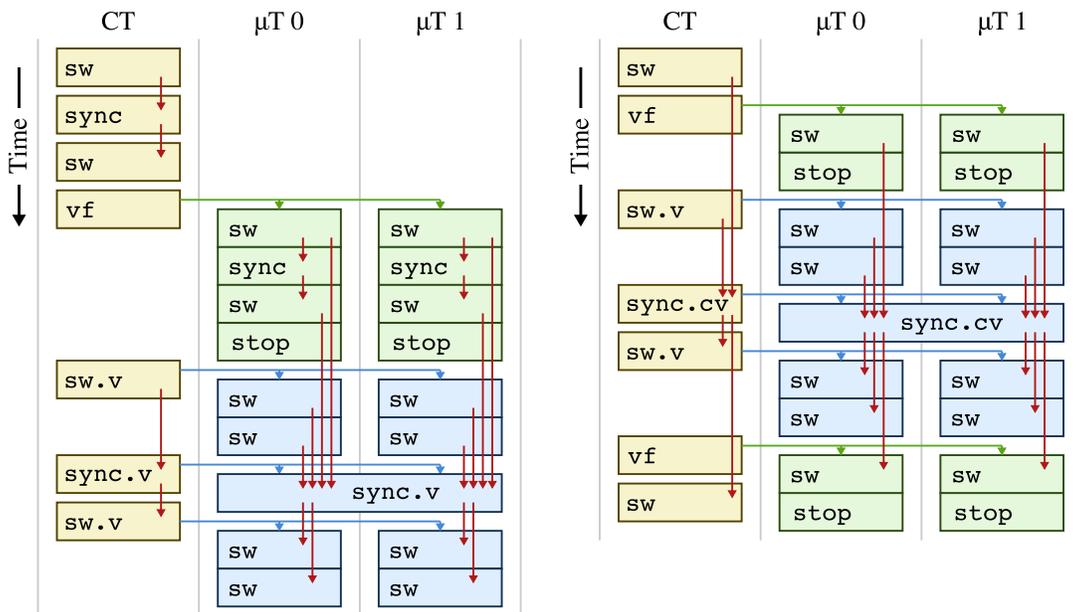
CT μT 0 μT 1

Time

sw
sync
sw
vf

sw
sync
sw
stop

sw
sync
sw
stop

sw.v

sw
sw

sw
sw

sync.v

sync.v

sw.v

sw
sw

sw
sw

CT μT 0 μT 1

Time

sw
vf

sw
stop

sw
stop

sw.v

sw
sw

sw
sw

sync.cv

sync.cv

sw.v

sw
sw

sw
sw

vf
sw

sw
stop

sw
stop